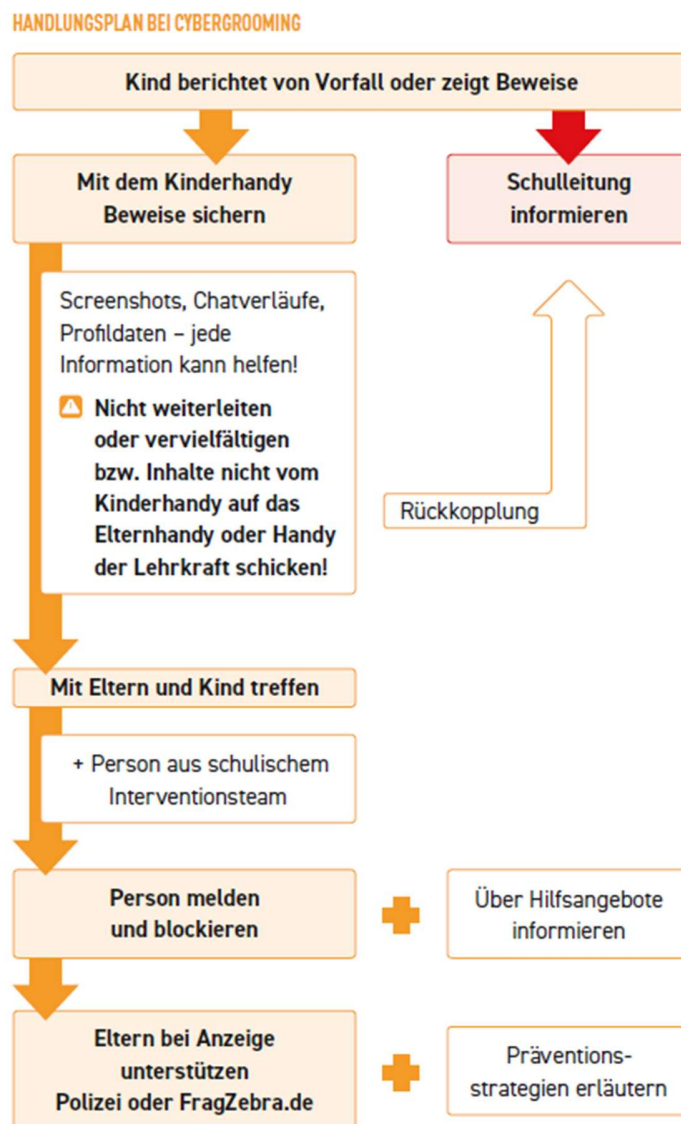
HANDLUNGSPLAN BEI CYBERGROOMING

Kind berichtet von Vorfall oder zeigt Beweise

Mit dem Kinderhandy Beweise sichern

Schulleitung informieren

Screenshots, Chatverläufe, Profildaten – jede Information kann helfen!

Nicht weiterleiten oder vervielfältigen bzw. Inhalte nicht vom Kinderhandy auf das Elternhandy oder Handy der Lehrkraft schicken!

Rückkopplung

Mit Eltern und Kind treffen

+ Person aus schulischem Interventionsteam

Person melden und blockieren

Über Hilfsangebote informieren

Eltern bei Anzeige unterstützen Polizei oder FragZebra.de

Präventionsstrategien erläutern